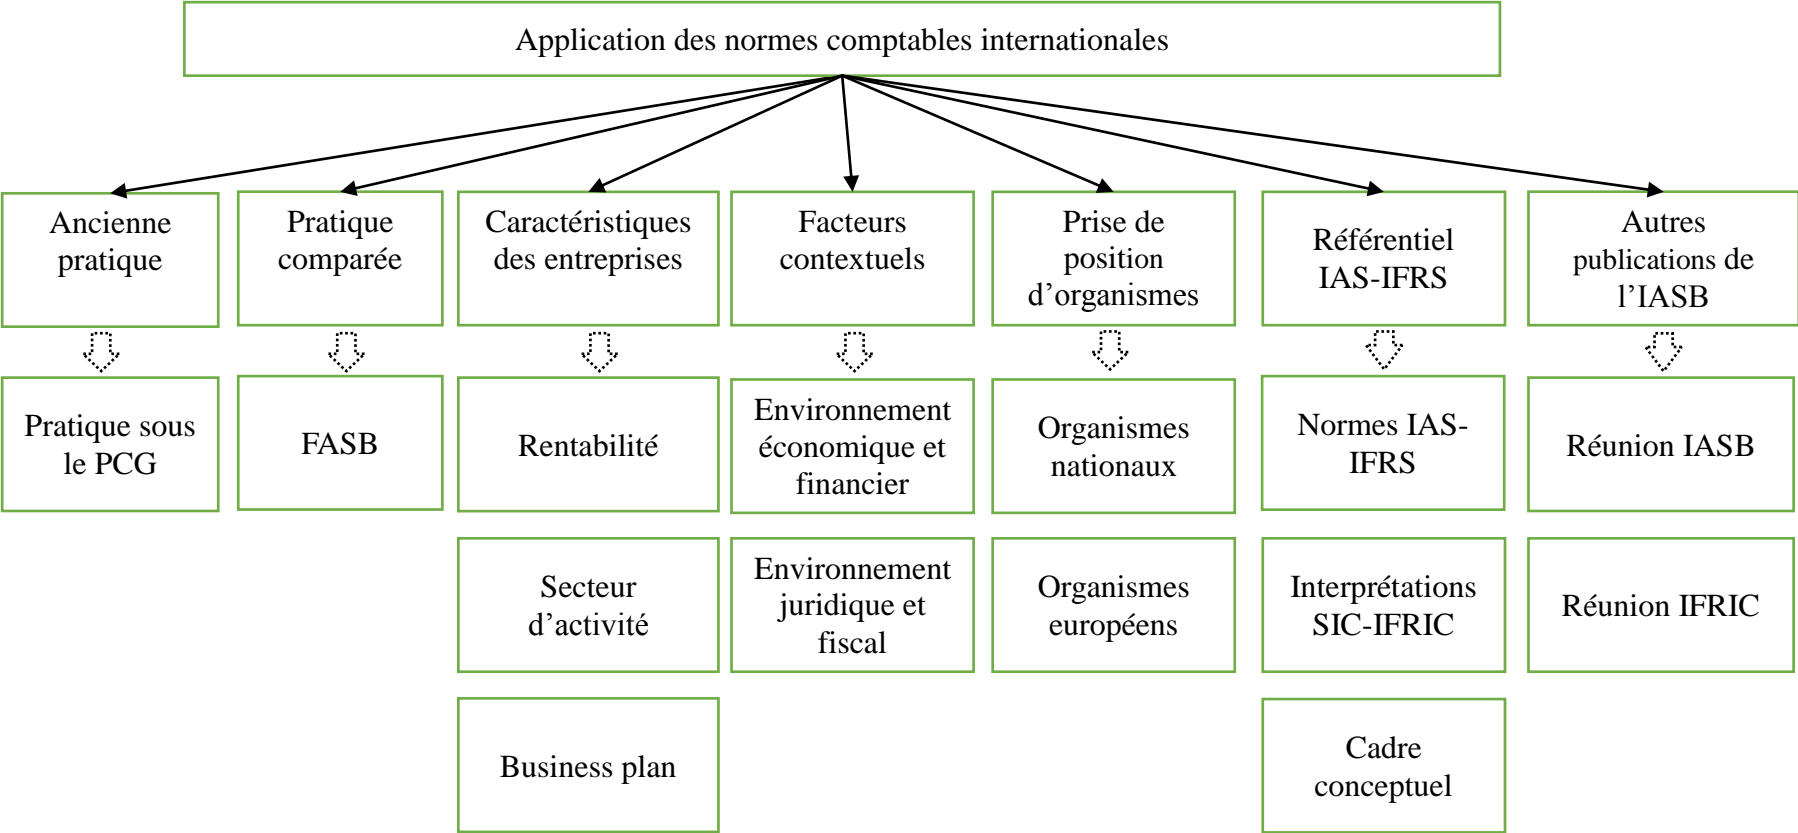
Application des normes comptables internationales

Ancienne pratique

Pratique sous le PCG

Pratique comparée

FASB

Caractéristiques des entreprises

Rentabilité

Secteur d'activité

Business plan

Facteurs contextuels

Environnement économique et financier

Environnement juridique et fiscal

Prise de position d'organismes

Organismes nationaux

Organismes européens

Référentiel IAS-IFRS

Normes IAS-IFRS

Interprétations SIC-IFRIC

Cadre conceptuel

Autres publications de l'IASB

Réunion IASB

Réunion IFRIC